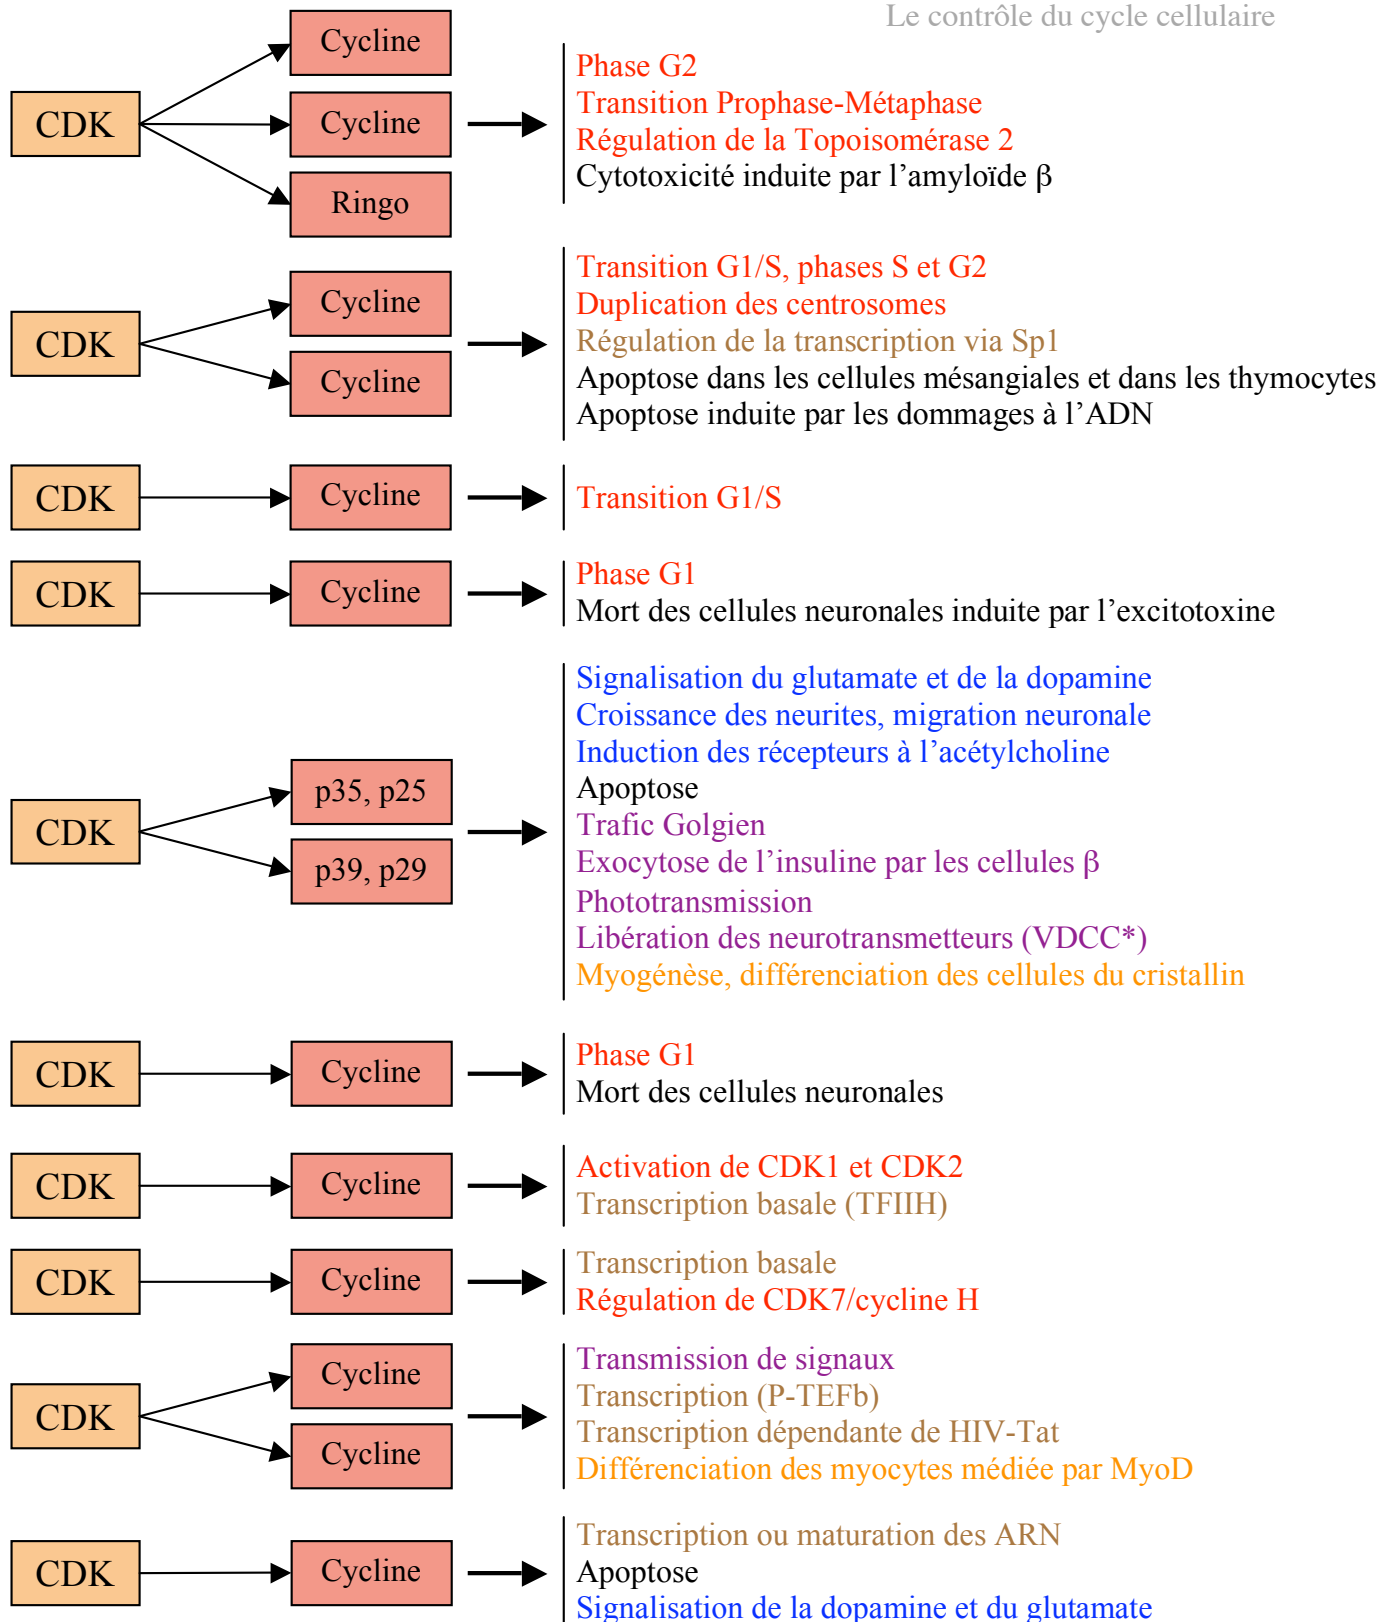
Le contrôle du cycle cellulaire

CDK

Cycline

Cycline

Ringo

Phase G2
Transition Prophase-Métaphase
Régulation de la Topoisomérase 2
Cytotoxicité induite par l’amyloïde β

CDK

Cycline

Cycline

Transition G1/S, phases S et G2
Duplication des centrosomes
Régulation de la transcription via Sp1
Apoptose dans les cellules mésangiales et dans les thymocytes
Apoptose induite par les dommages à l’ADN

CDK

Cycline

Transition G1/S

CDK

Cycline

Phase G1
Mort des cellules neuronales induite par l’excitotoxine

CDK

p35, p25

p39, p29

Signalisation du glutamate et de la dopamine
Croissance des neurites, migration neuronale
Induction des récepteurs à l’acétylcholine
Apoptose
Trafic Golgien
Exocytose de l’insuline par les cellules β
Phototransmission
Libération des neurotransmetteurs (VDCC*)
Myogénèse, différenciation des cellules du cristallin

CDK

Cycline

Phase G1
Mort des cellules neuronales

CDK

Cycline

Activation de CDK1 et CDK2
Transcription basale (TFIIH)

CDK

Cycline

Transcription basale
Régulation de CDK7/cycline H

CDK

Cycline

Cycline

Transmission de signaux
Transcription (P-TEFb)
Transcription dépendante de HIV-Tat
Différenciation des myocytes médiée par MyoD

CDK

Cycline

Transcription ou maturation des ARN
Apoptose
Signalisation de la dopamine et du glutamate